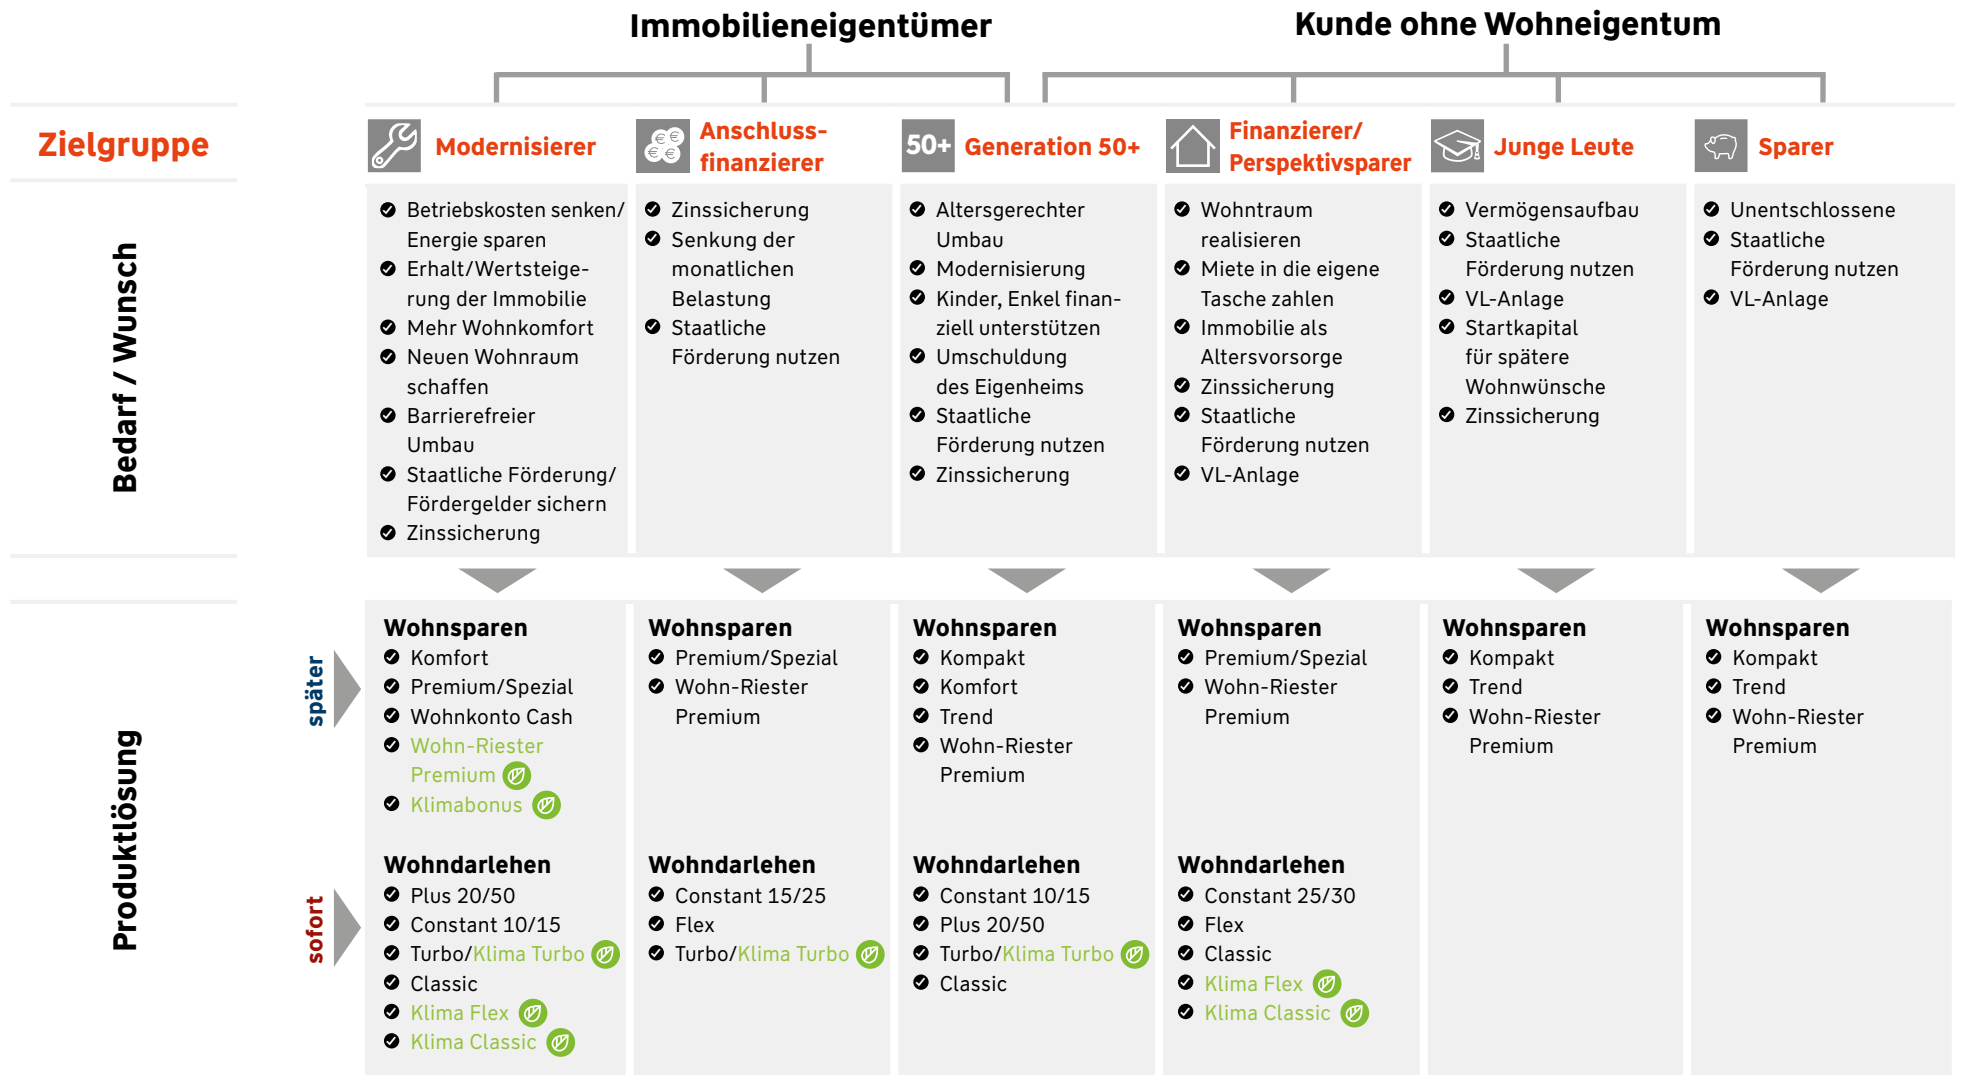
Immobilieneigentümer

Kunde ohne Wohneigentum

Zielgruppe

Modernisierer

Anschlussfinanzierer

50+ Generation 50+

Finanzierer/ Perspektivsparer

Junge Leute

Sparer

Bedarf / Wunsch

- Betriebskosten senken/ Energie sparen
- Erhalt/Wertsteigerung der Immobilie
- Mehr Wohnkomfort
- Neuen Wohnraum schaffen
- Barrierefreier Umbau
- Staatliche Förderung/ Fördergelder sichern
- Zinssicherung

- Zinssicherung
- Senkung der monatlichen Belastung
- Staatliche Förderung nutzen

- Altersgerechter Umbau
- Modernisierung
- Kinder, Enkel finanziell unterstützen
- Umschuldung des Eigenheims
- Staatliche Förderung nutzen
- Zinssicherung

- Wohntraum realisieren
- Miete in die eigene Tasche zahlen
- Immobilie als Altersvorsorge
- Zinssicherung
- Staatliche Förderung nutzen
- VL-Anlage

- Vermögensaufbau
- Staatliche Förderung nutzen
- VL-Anlage
- Startkapital für spätere Wohnwünsche
- Zinssicherung

- Unentschlossene
- Staatliche Förderung nutzen
- VL-Anlage

Produktlösung

später

sofort

Wohnsparen
- Komfort
- Premium/Spezial
- Wohnkonto Cash
- Wohn-Riester Premium
- Klimabonus

Wohndarlehen
- Plus 20/50
- Constant 10/15
- Turbo/Klima Turbo
- Classic
- Klima Flex
- Klima Classic

Wohnsparen
- Premium/Spezial
- Wohn-Riester Premium

Wohndarlehen
- Constant 15/25
- Flex
- Turbo/Klima Turbo

Wohnsparen
- Kompakt
- Komfort
- Trend
- Wohn-Riester Premium

Wohndarlehen
- Constant 10/15
- Plus 20/50
- Turbo/Klima Turbo
- Classic

Wohnsparen
- Premium/Spezial
- Wohn-Riester Premium

Wohndarlehen
- Constant 25/30
- Flex
- Classic
- Klima Flex
- Klima Classic

Wohnsparen
- Kompakt
- Trend
- Wohn-Riester Premium

Wohnsparen
- Kompakt
- Trend
- Wohn-Riester Premium